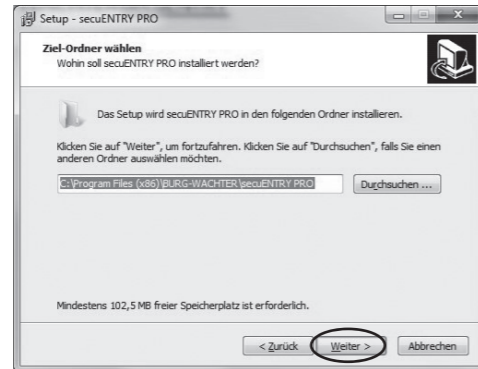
Setup - secuENTRY PRO

Ziel-Ordner wählen
Wohin soll secuENTRY PRO installiert werden?

Das Setup wird secuENTRY PRO in den folgenden Ordner installieren.

Klicken Sie auf "Weiter", um fortzufahren. Klicken Sie auf "Durchsuchen", falls Sie einen anderen Ordner auswählen möchten.

C:\Program Files (x86)\BURG-WACHTER\secuENTRY PRO

Durchsuchen ...

Mindestens 102,5 MB freier Speicherplatz ist erforderlich.

< Zurück
Weiter >
Abbrechen